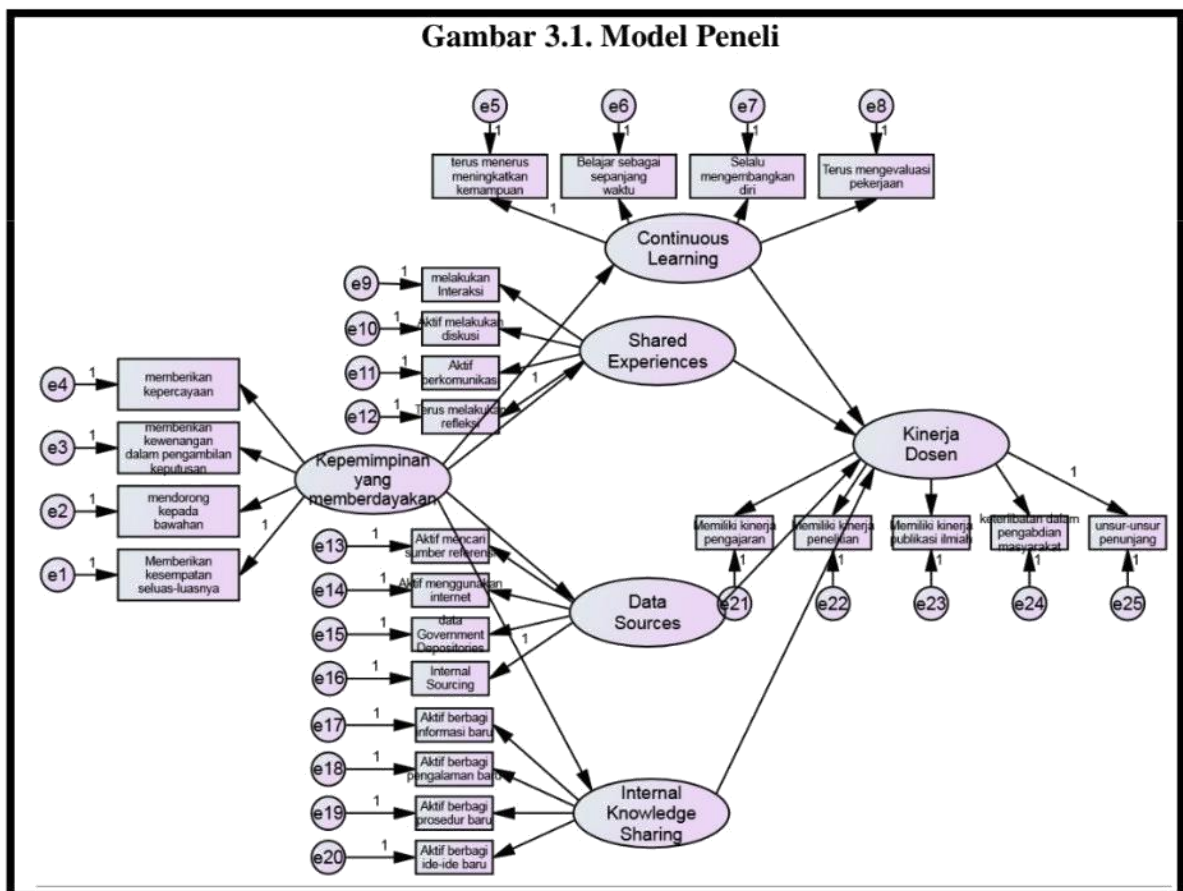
Gambar 3.1. Model Peneli

e5
1
e6
1
e7
1
e8
1

terus menerus meningkatkan kemampuan

Belajar sebagai sepanjang waktu

Selalu mengembangkan diri

Terus mengevaluasi pekerjaan

1

Continuous Learning

e9
1
melakukan Interaksi

e10
1
Aktif melakukan diskusi

e11
1
Aktif berkomunikasi

e12
1
Terus melakukan refleksi

1

Shared Experiences

e4
1
memberikan kepercayaan

e3
1
memberikan kewenangan dalam pengambilan keputusan

e2
1
mendorong kepada bawahan

e1
1
Memberikan kesempatan seluas-luasnya

1

Kepemimpinan yang memberdayakan

Kinerja Dosen

1

Memiliki kinerja pengajaran

Memiliki kinerja penelitian

Memiliki kinerja publikasi ilmiah

keterlibatan dalam pengabdian masyarakat

unsur-unsur penunjang

1
1
1
1
1

e21
e22
e23
e24
e25

e13
1
Aktif mencari sumber referensi

e14
1
Aktif menggunakan internet

e15
1
data Government Depositories

e16
1
Internal Sourcing

1

Data Sources

e17
1
Aktif berbagi informasi baru

e18
1
Aktif berbagi pengalaman baru

e19
1
Aktif berbagi prosedur baru

e20
1
Aktif berbagi ide-ide baru

Internal Knowledge Sharing